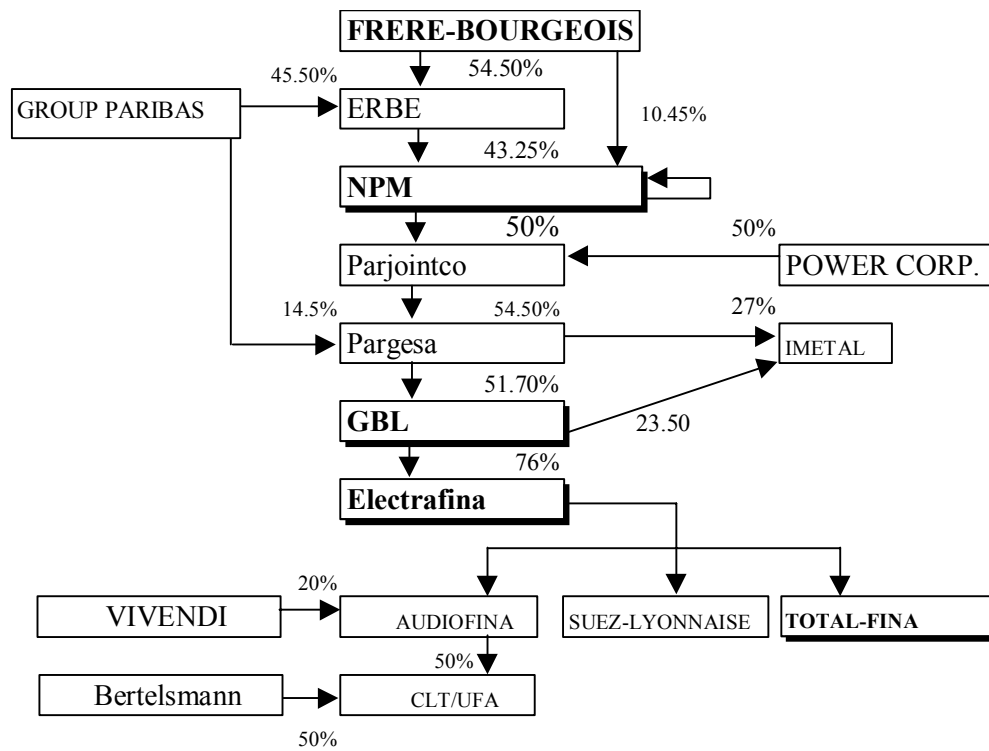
FRERE-BOURGEOIS

45.50%

54.50%

GROUP PARIBAS

ERBE

10.45%

43.25%

NPM

50%

50%

Parjointco

POWER CORP.

14.5%

54.50%

27%

Pargesa

IMETAL

51.70%

GBL

23.50

76%

Electrafina

20%

VIVENDI

AUDIOFINA

SUEZ-LYONNAISE

TOTAL-FINA

50%

Bertelsmann

CLT/UFA

50%